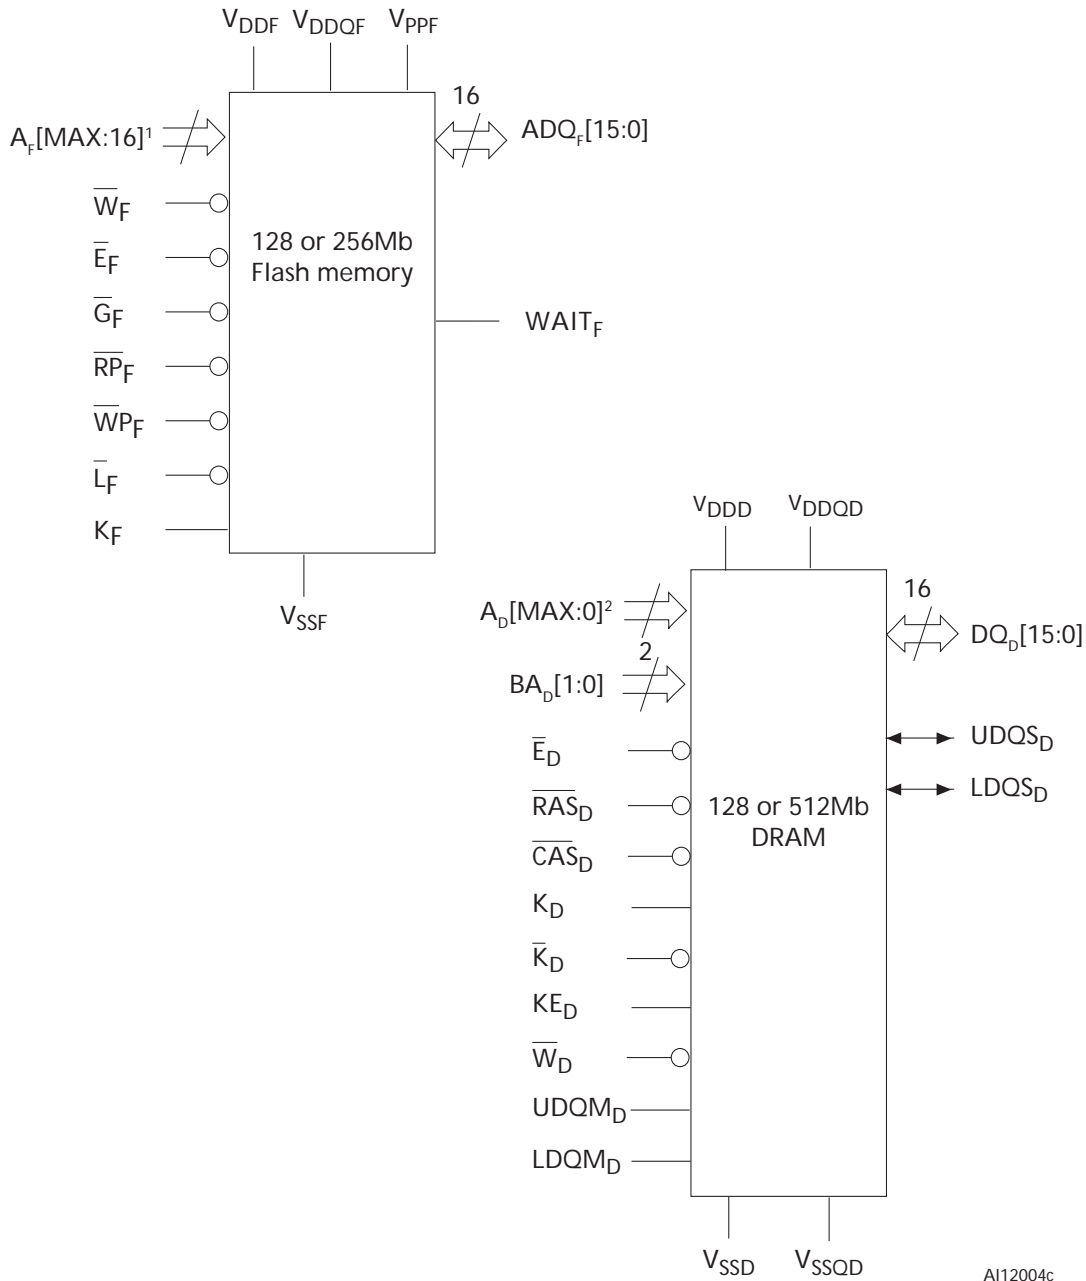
$V_{DDF}$ $V_{DDQF}$ $V_{PPF}$

$A_F[MAX:16]^1$

16

$ADQ_F[15:0]$

$\overline{W}_F$

$\overline{E}_F$

$\overline{G}_F$

$\overline{RP}_F$

$\overline{WP}_F$

$\overline{L}_F$

$K_F$

128 or 256Mb Flash memory

$WAIT_F$

$V_{SSF}$

$V_{DDD}$ $V_{DDQD}$

$A_D[MAX:0]^2$

16

$DQ_D[15:0]$

2

$BA_D[1:0]$

$\overline{E}_D$

$\overline{RAS}_D$

$\overline{CAS}_D$

$K_D$

$\overline{K}_D$

$KE_D$

$\overline{W}_D$

$UDQM_D$

$LDQM_D$

$UDQS_D$

$LDQS_D$

128 or 512Mb DRAM

$V_{SSD}$ $V_{SSQD}$

AI12004c